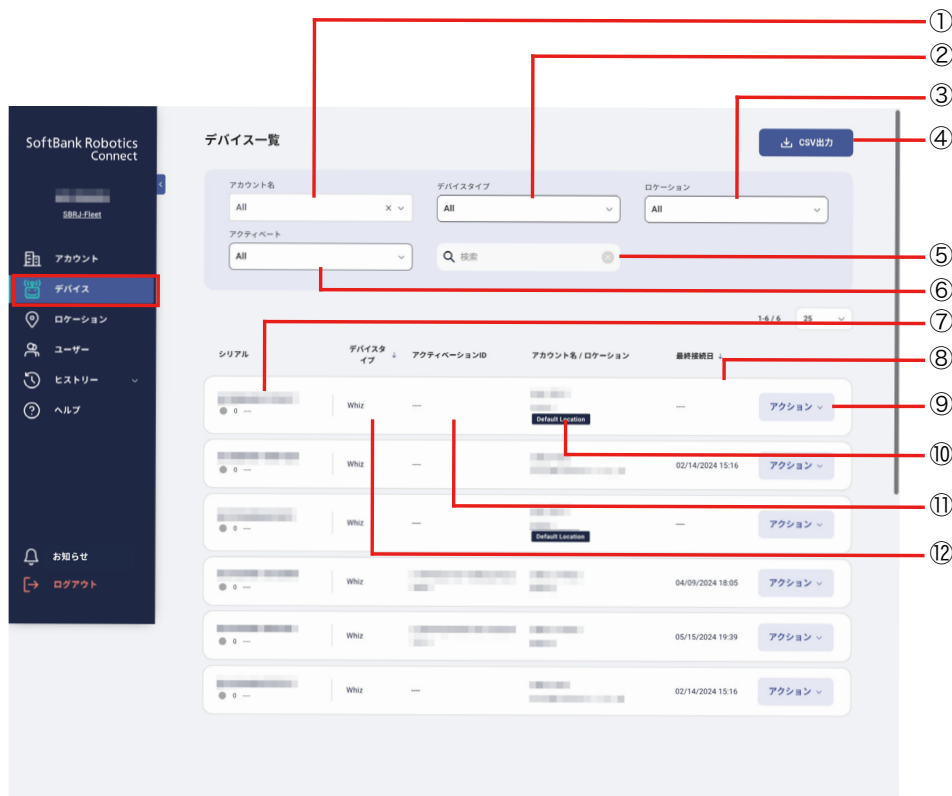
①
②
③
④
⑤
⑥
⑦
⑧
⑨
⑩
⑪
⑫

SoftBank Robotics Connect

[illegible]
SBRJ-Fleet

アカウント
デバイス
ロケーション
ユーザー
ヒストリー
ヘルプ

お知らせ
ログアウト

デバイス一覧

CSV出力

アカウント名
All
デバイスタイプ
All
ロケーション
All
アクティベート
All
検索

1-6 / 6
25

| シリアル | デバイスタイプ | アクティベーションID | アカウント名 / ロケーション | 最終接続日 | |
|---|---|---|---|---|---|
| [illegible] 0 --- | Whiz | --- | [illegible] Default Location | --- | アクション |
| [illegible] 0 --- | Whiz | --- | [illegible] | 02/14/2024 15:16 | アクション |
| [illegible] 0 --- | Whiz | --- | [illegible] Default Location | --- | アクション |
| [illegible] 0 --- | Whiz | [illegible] | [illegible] | 04/09/2024 18:05 | アクション |
| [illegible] 0 --- | Whiz | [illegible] | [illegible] | 05/15/2024 19:39 | アクション |
| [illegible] 0 --- | Whiz | --- | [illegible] | 02/14/2024 15:16 | アクション |